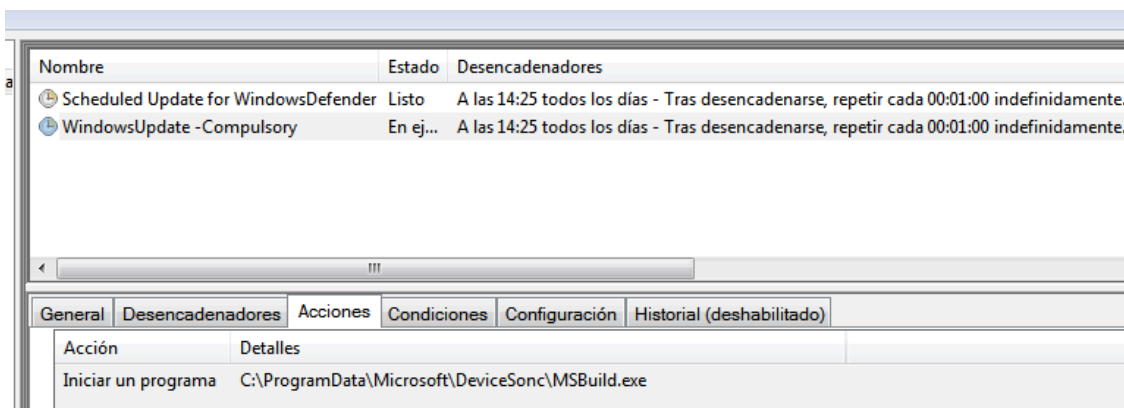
a

| Nombre | Estado | Desencadenadores |
|---|---|---|
| Scheduled Update for WindowsDefender | Listo | A las 14:25 todos los días - Tras desencadenarse, repetir cada 00:01:00 indefinidamente. |
| WindowsUpdate -Compulsory | En ej... | A las 14:25 todos los días - Tras desencadenarse, repetir cada 00:01:00 indefinidamente. |

III

General | Desencadenadores | Acciones | Condiciones | Configuración | Historial (deshabilitado)

| Acción | Detalles |
|---|---|
| Iniciar un programa | C:\ProgramData\Microsoft\DeviceSonc\MSBuild.exe |